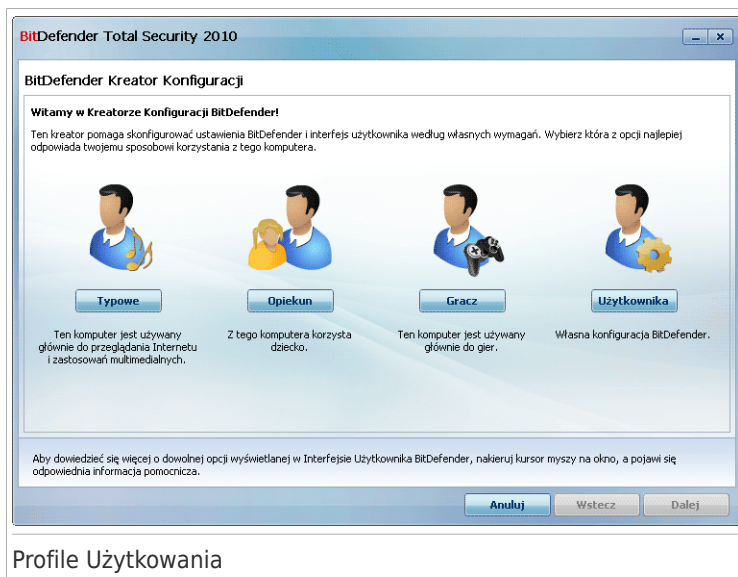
BitDefender Total Security 2010

BitDefender Kreator Konfiguracji

Witamy w Kreatorze Konfiguracji BitDefender!

Ten kreator pomaga skonfigurować ustawienia BitDefender i interfejs użytkownika według własnych wymagań. Wybierz która z opcji najlepiej odpowiada twojemu sposobowi korzystania z tego komputera.

Typowe

Ten komputer jest używany głównie do przeglądania Internetu i zastosowań multimedialnych.

Opiekun

Z tego komputera korzysta dziecko.

Gracz

Ten komputer jest używany głównie do gier.

Użytkownika

Własna konfiguracja BitDefender.

Aby dowiedzieć się więcej o dowolnej opcji wyświetlanej w Interfejsie Użytkownika BitDefender, nakieruj kursor myszy na okno, a pojawi się odpowiednia informacja pomocnicza.

Anuluj

Wstecz

Dalej

Profile Użytkowania